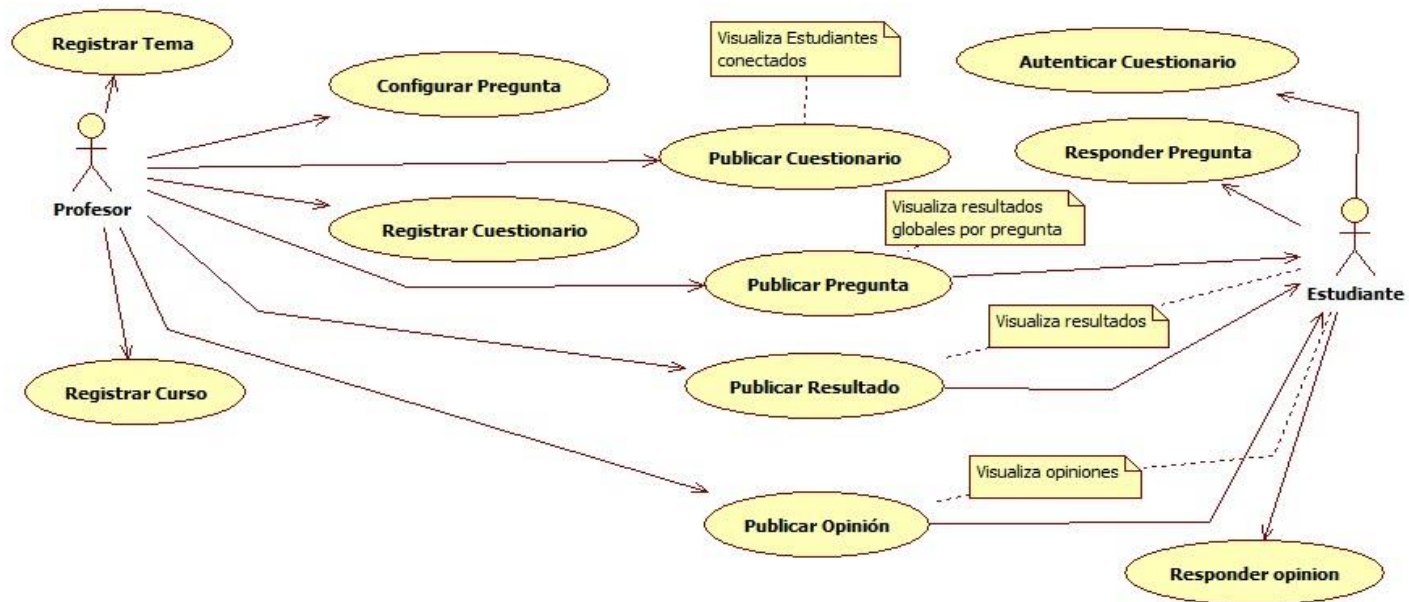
Registrar Tema

Visualiza Estudiantes conectados

Configurar Pregunta

Autenticar Cuestionario

Publicar Cuestionario

Responder Pregunta

Profesor

Registrar Cuestionario

Visualiza resultados globales por pregunta

Publicar Pregunta

Estudiante

Visualiza resultados

Registrar Curso

Publicar Resultado

Visualiza opiniones

Publicar Opinión

Responder opinion